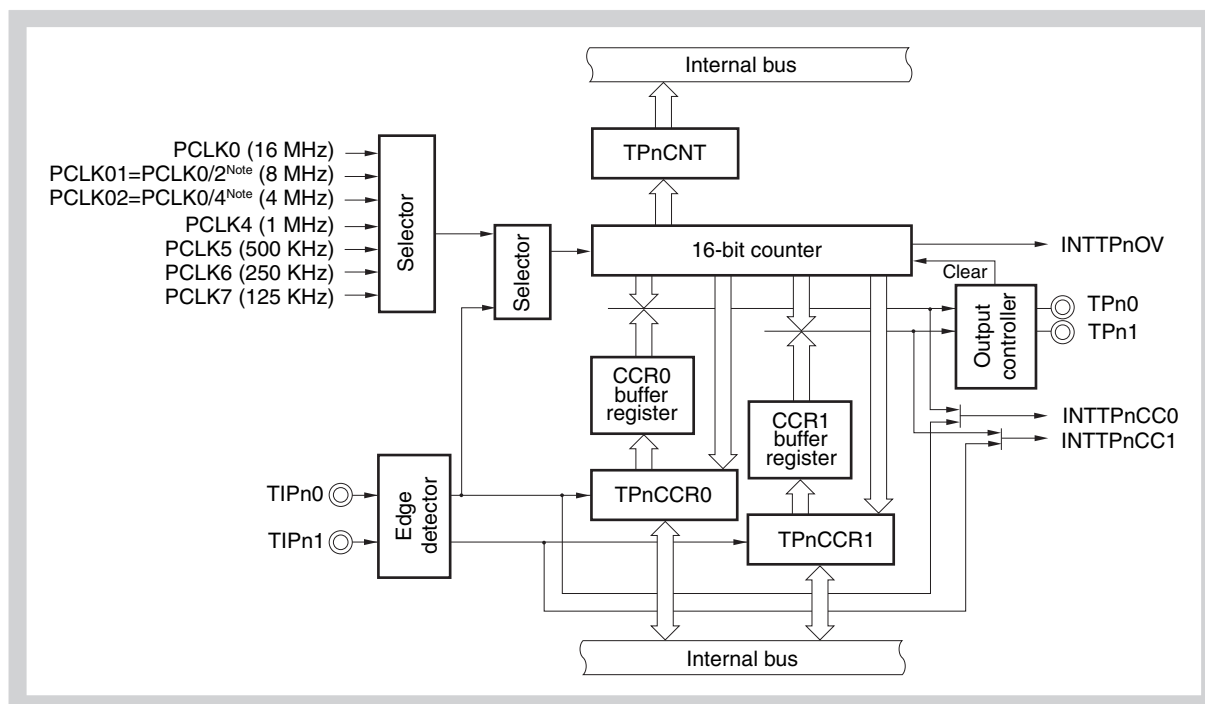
Internal bus

TPnCNT

PCLK0 (16 MHz)
PCLK01=PCLK0/2$^{\text{Note}}$ (8 MHz)
PCLK02=PCLK0/4$^{\text{Note}}$ (4 MHz)
PCLK4 (1 MHz)
PCLK5 (500 KHz)
PCLK6 (250 KHz)
PCLK7 (125 KHz)

Selector

Selector

16-bit counter

INTTPnOV

Clear

Output controller

TPn0
TPn1

CCR0 buffer register

CCR1 buffer register

INTTPnCC0
INTTPnCC1

TIPn0
TIPn1

Edge detector

TPnCCR0

TPnCCR1

Internal bus